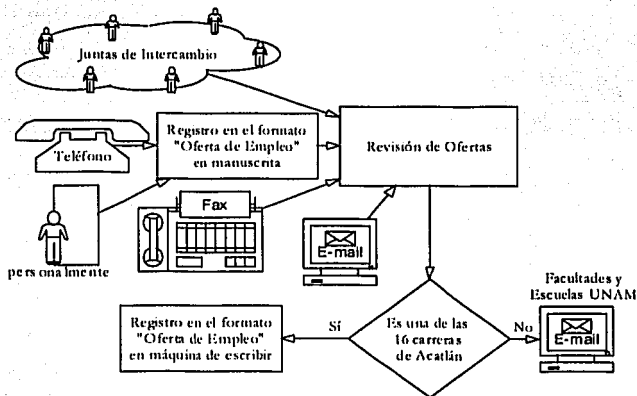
Juntas de Intercambio

Teléfono

Registro en el formato "Oferta de Empleo" en manuscrita

Revisión de Ofertas

Fax

E-mail

personalmente

Facultades y Escuelas UNAM

Registro en el formato "Oferta de Empleo" en máquina de escribir

Sí

Es una de las 16 carreras de Acatlán

No

E-mail